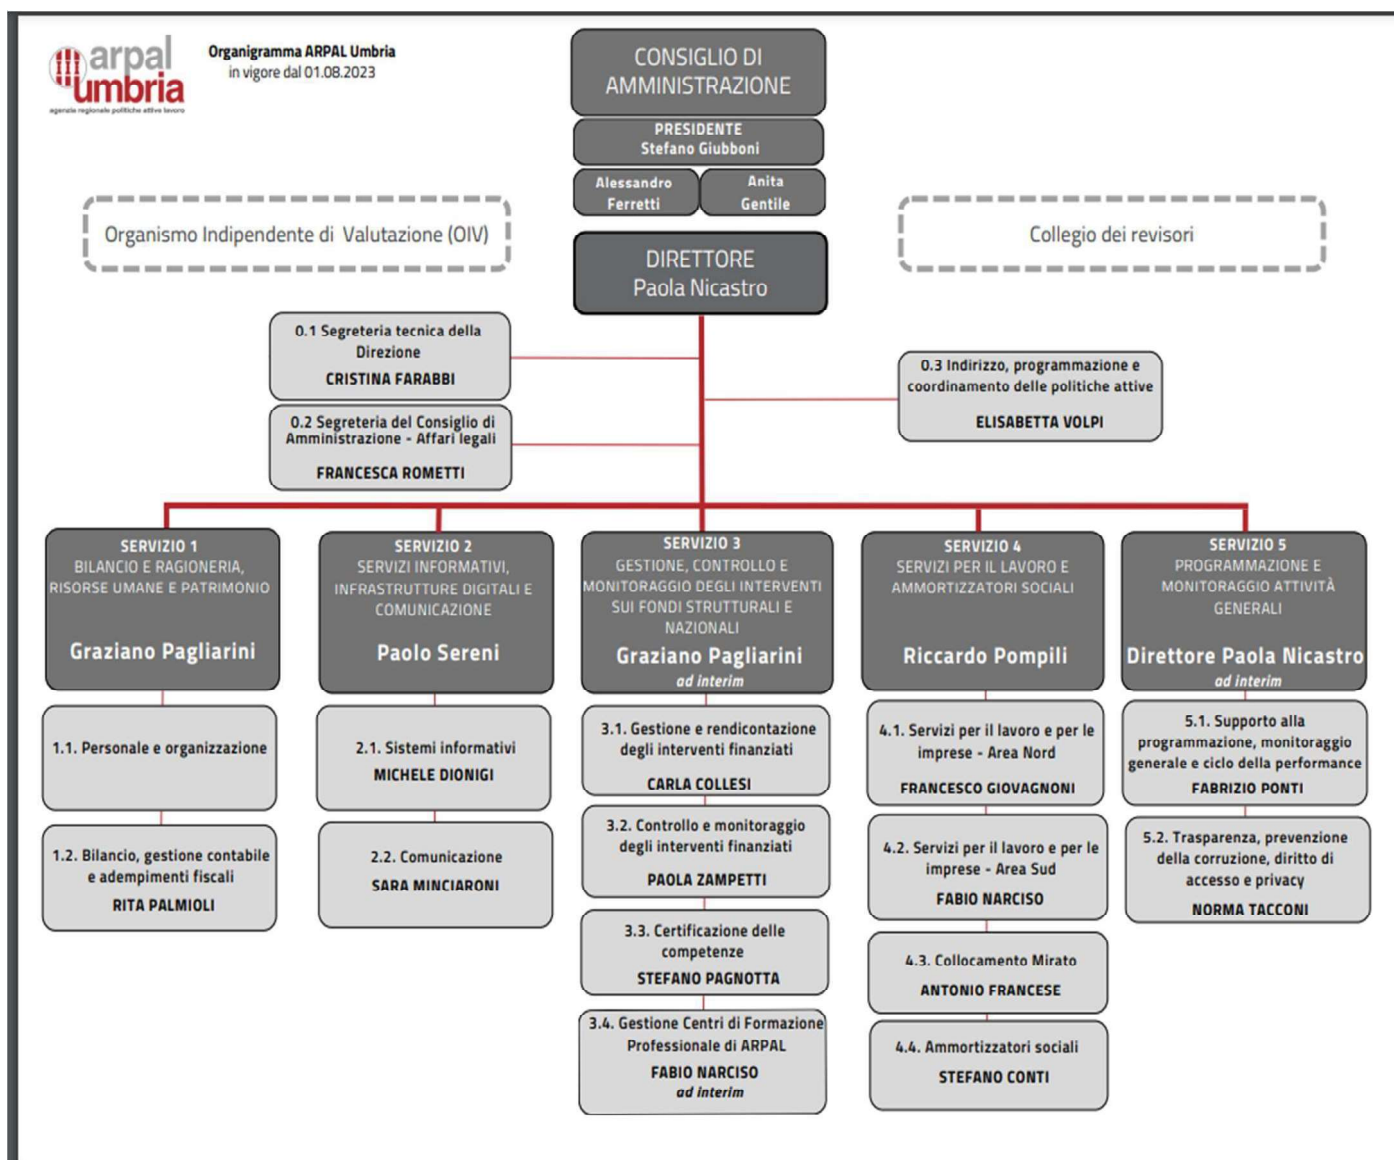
arpal umbria
agenzia regionale politiche attive lavoro

Organigramma ARPAL Umbria
in vigore dal 01.08.2023

CONSIGLIO DI AMMINISTRAZIONE

PRESIDENTE
Stefano Giubboni

Alessandro Ferretti

Anita Gentile

Organismo Indipendente di Valutazione (OIV)

Collegio dei revisori

DIRETTORE
Paola Nicastro

0.1 Segreteria tecnica della Direzione
CRISTINA FARABBI

0.2 Segreteria del Consiglio di Amministrazione - Affari legali
FRANCESCA ROMETTI

0.3 Indirizzo, programmazione e coordinamento delle politiche attive
ELISABETTA VOLPI

SERVIZIO 1
BILANCIO E RAGIONERIA, RISORSE UMANE E PATRIMONIO
Graziano Pagliarini

1.1. Personale e organizzazione

1.2. Bilancio, gestione contabile e adempimenti fiscali
RITA PALMIOLI

SERVIZIO 2
SERVIZI INFORMATIVI, INFRASTRUTTURE DIGITALI E COMUNICAZIONE
Paolo Sereni

2.1. Sistemi informativi
MICHELE DIONIGI

2.2. Comunicazione
SARA MINCIARONI

SERVIZIO 3
GESTIONE, CONTROLLO E MONITORAGGIO DEGLI INTERVENTI SUI FONDI STRUTTURALI E NAZIONALI
Graziano Pagliarini
ad interim

3.1. Gestione e rendicontazione degli interventi finanziati
CARLA COLLESI

3.2. Controllo e monitoraggio degli interventi finanziati
PAOLA ZAMPETTI

3.3. Certificazione delle competenze
STEFANO PAGNOTTA

3.4. Gestione Centri di Formazione Professionale di ARPAL
FABIO NARCISO
ad interim

SERVIZIO 4
SERVIZI PER IL LAVORO E AMMORTIZZATORI SOCIALI
Riccardo Pompili

4.1. Servizi per il lavoro e per le imprese - Area Nord
FRANCESCO GIOVAGNONI

4.2. Servizi per il lavoro e per le imprese - Area Sud
FABIO NARCISO

4.3. Collocamento Mirato
ANTONIO FRANCESE

4.4. Ammortizzatori sociali
STEFANO CONTI

SERVIZIO 5
PROGRAMMAZIONE E MONITORAGGIO ATTIVITÀ GENERALI
Direttore Paola Nicastro
ad interim

5.1. Supporto alla programmazione, monitoraggio generale e ciclo della performance
FABRIZIO PONTI

5.2. Trasparenza, prevenzione della corruzione, diritto di accesso e privacy
NORMA TACCONI